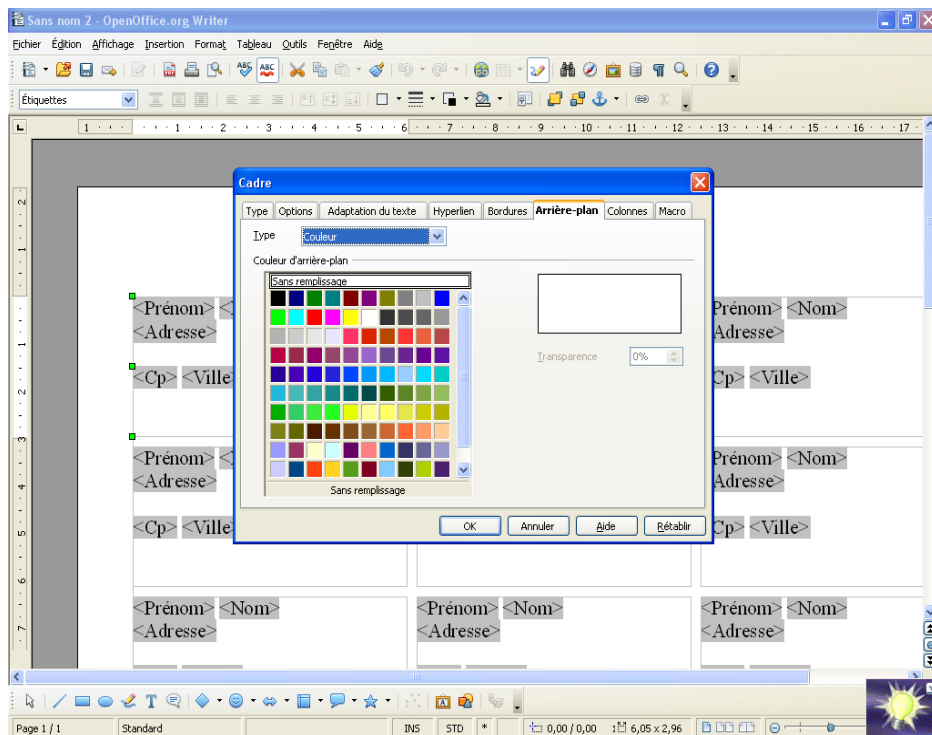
Sans nom 2 - OpenOffice.org Writer

Fichier Édition Affichage Insertion Format Tableau Outils Fenêtre Aide

Étiquettes

Cadre

Type Options Adaptation du texte Hyperlien Bordures Arrière-plan Colonnes Macro

Type Couleur

Couleur d'arrière-plan

Sans remplissage

Transparence 0%

Sans remplissage

OK Annuler Aide Rétablir

<Prénom> <
<Adresse>

<Cp> <Ville>

Prénom> <Nom>
Adresse>

Cp> <Ville>

<Prénom> <
<Adresse>

<Cp> <Ville

Prénom> <Nom>
Adresse>

Cp> <Ville>

<Prénom> <Nom>
<Adresse>

<Prénom> <Nom>
<Adresse>

<Prénom> <Nom>
<Adresse>

Page 1 / 1 Standard INS STD * 0,00 / 0,00 6,05 x 2,96